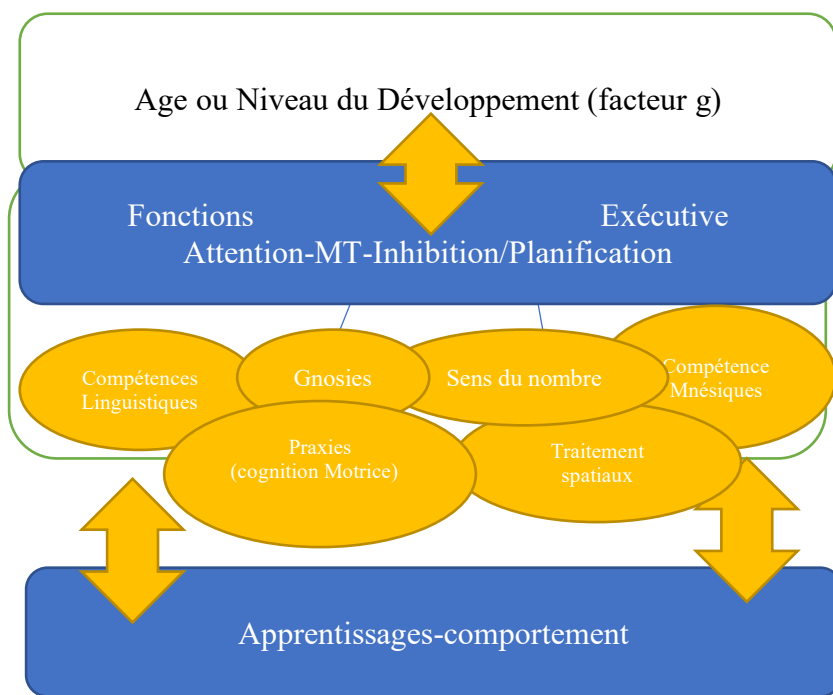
Age ou Niveau du Développement (facteur g)

Fonctions Exécutive
Attention-MT-Inhibition/Planification

Compétences Linguistiques

Gnosies

Sens du nombre

Compétence Mnésiques

Praxies (cognition Motrice)

Traitement spatiaux

Apprentissages-comportement